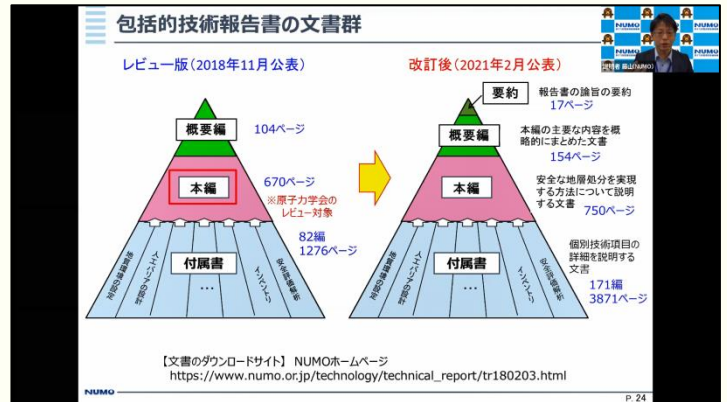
包括的技術報告書の文書群

レビュー版（2018年11月公表）

概要編
104ページ

本編
670ページ
※原子力学会のレビュー対象

82編
1276ページ

付属書

地質環境の調査
人工バリアの設計
インベントリ
安全評価解析
…

改訂後（2021年2月公表）

要約
報告書の論旨の要約
17ページ

概要編
本編の主要な内容を概略的にまとめた文書
154ページ

本編
安全な地層処分を実現する方法について説明する文書
750ページ

付属書
個別技術項目の詳細を説明する文書
171編
3871ページ

地質環境の調査
人工バリアの設計
インベントリ
安全評価解析
…

【文書のダウンロードサイト】 NUMOホームページ
https://www.numo.or.jp/technology/technical_report/tr180203.html

NUMO
P. 24

NUMO
説明者 藤山(NUMO)